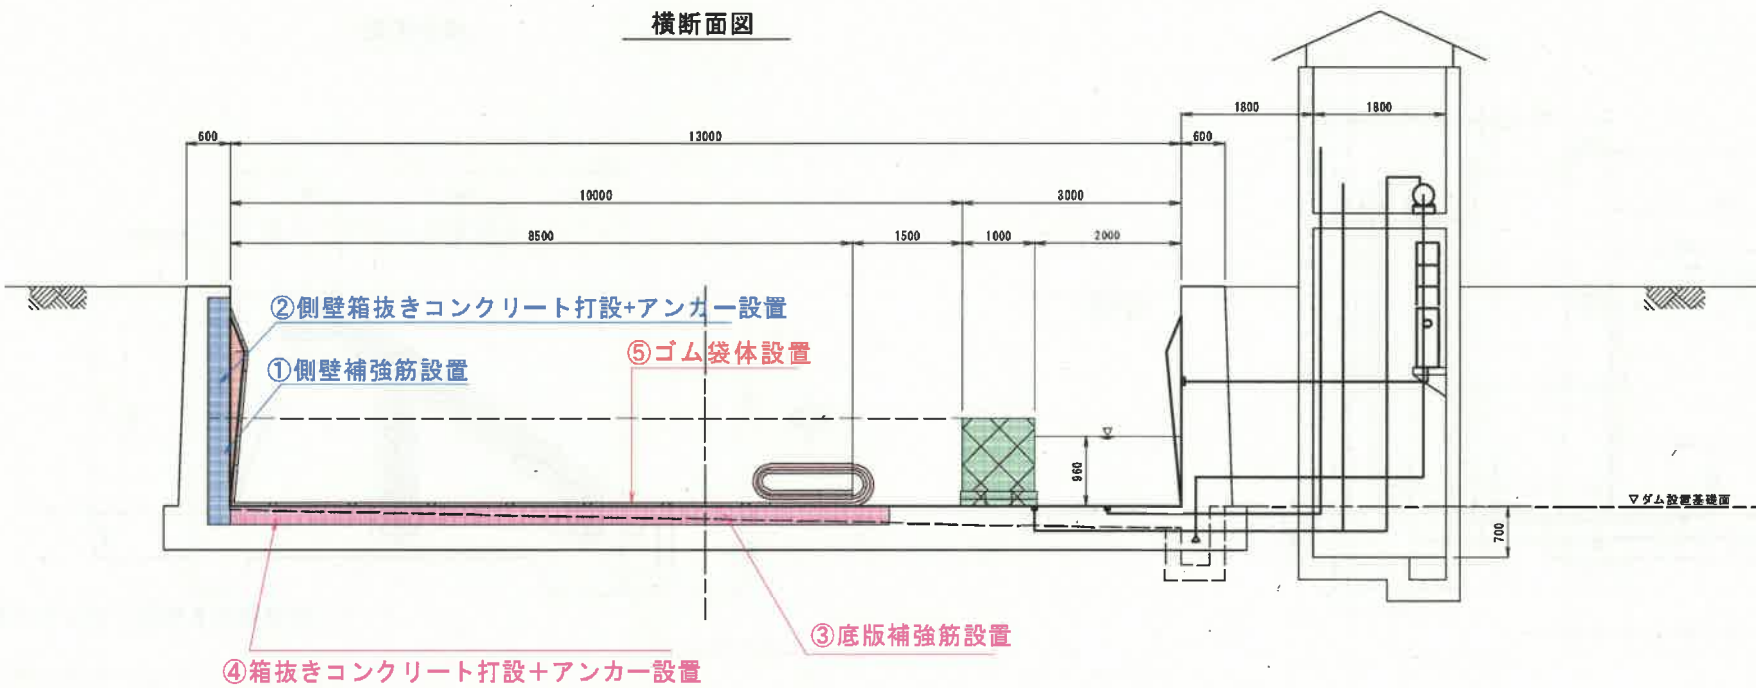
横断面図

1800
1800
600
13000
600
10000
3000
8500
1500
1000
2000

②側壁箱抜きコンクリート打設+アンカー設置
⑤ゴム袋体設置
①側壁補強筋設置

960
▽ダム設置基礎面
700

③底版補強筋設置
④箱抜きコンクリート打設+アンカー設置